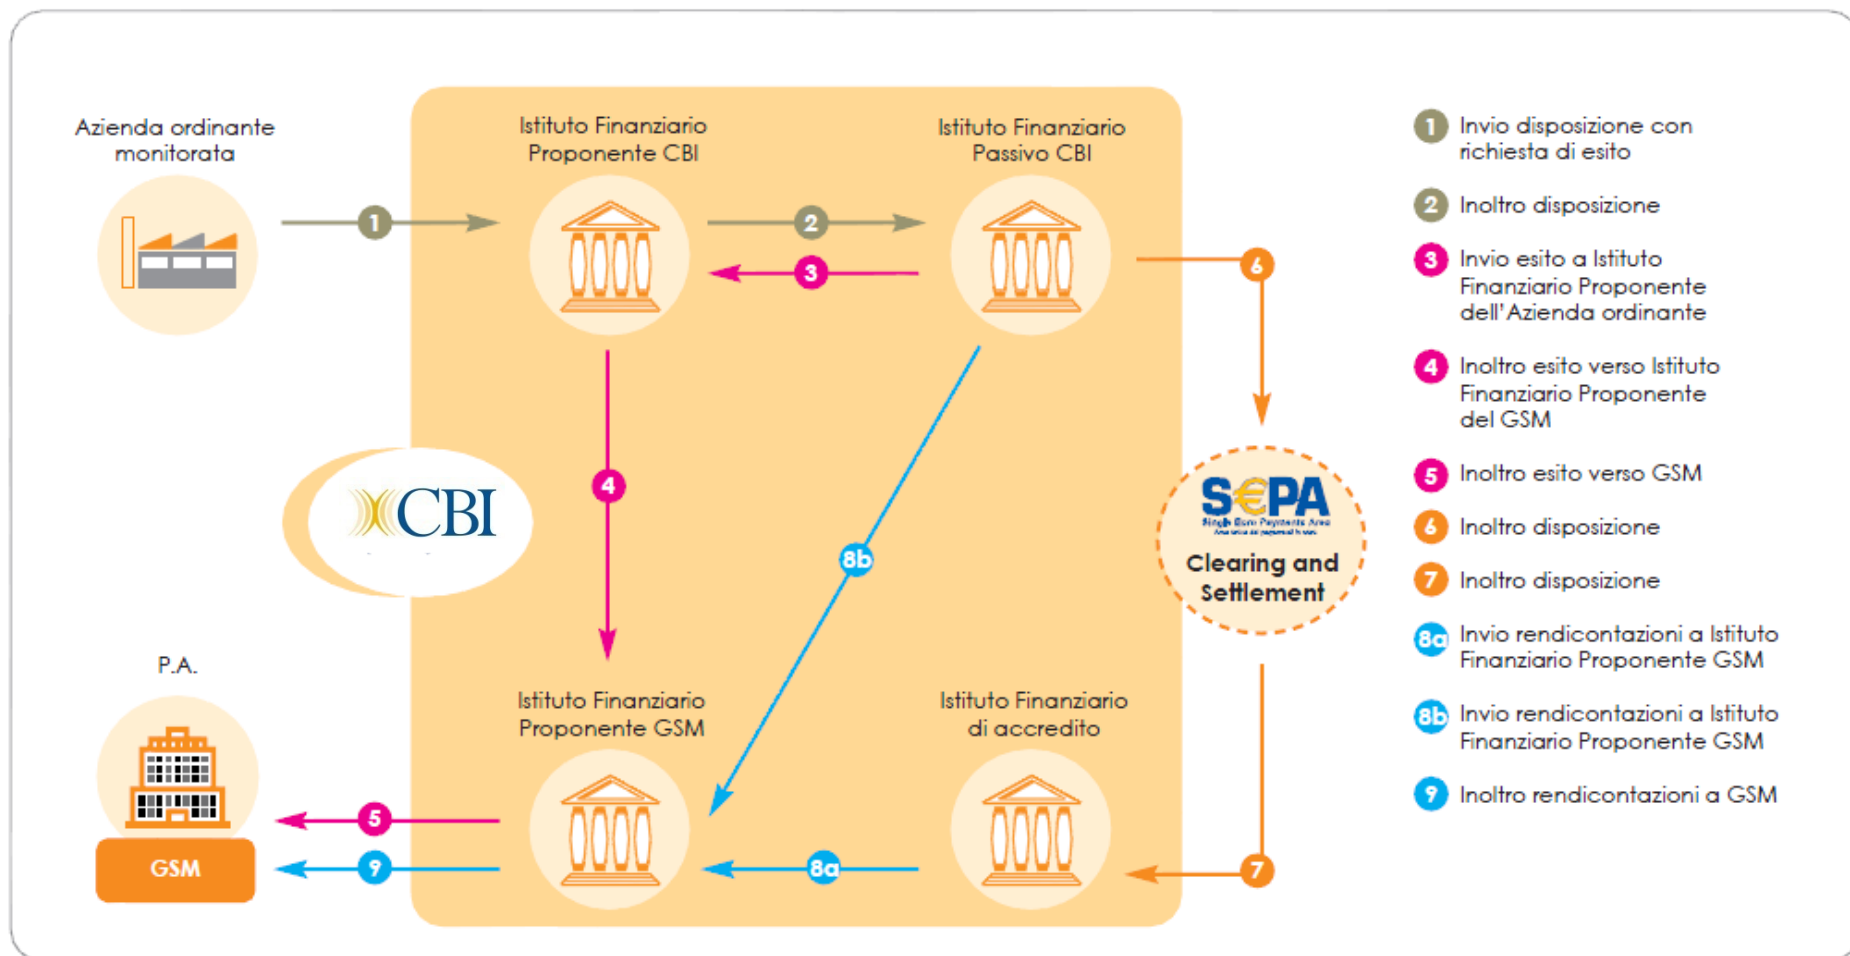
Azienda ordinante monitorata

Istituto Finanziario Proponente CBI

Istituto Finanziario Passivo CBI

1

2

3

6

4

8b

CBI

SEPA
Single Euro Payments Area

Clearing and Settlement

P.A.

GSM

5

9

Istituto Finanziario Proponente GSM

Istituto Finanziario di accredito

8a

7

1 Invio disposizione con richiesta di esito

2 Inoltro disposizione

3 Invio esito a Istituto Finanziario Proponente dell'Azienda ordinante

4 Inoltro esito verso Istituto Finanziario Proponente del GSM

5 Inoltro esito verso GSM

6 Inoltro disposizione

7 Inoltro disposizione

8a Invio rendicontazioni a Istituto Finanziario Proponente GSM

8b Invio rendicontazioni a Istituto Finanziario Proponente GSM

9 Inoltro rendicontazioni a GSM